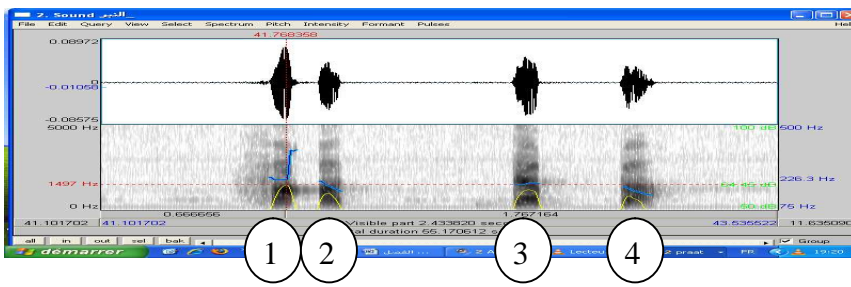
7. Sound النبر_

File Edit Query View Select Spectrum Pitch Intensity Formant Pulses

Hel

0.08972

41.768358

0

-0.01058

-0.08575

5000 Hz

100 dB 500 Hz

1497 Hz

226.3 Hz

64.45 dB

0 Hz

50 dB 75 Hz

41.101702

41.101702

0.666656

Visible part 2.433820 sec

1.767164

43.535522

11.635090

al duration 55.170612 s

all in out sel bak

Group

démarrer

Lecteu

2 praat

FR

19:20

1

2

3

4